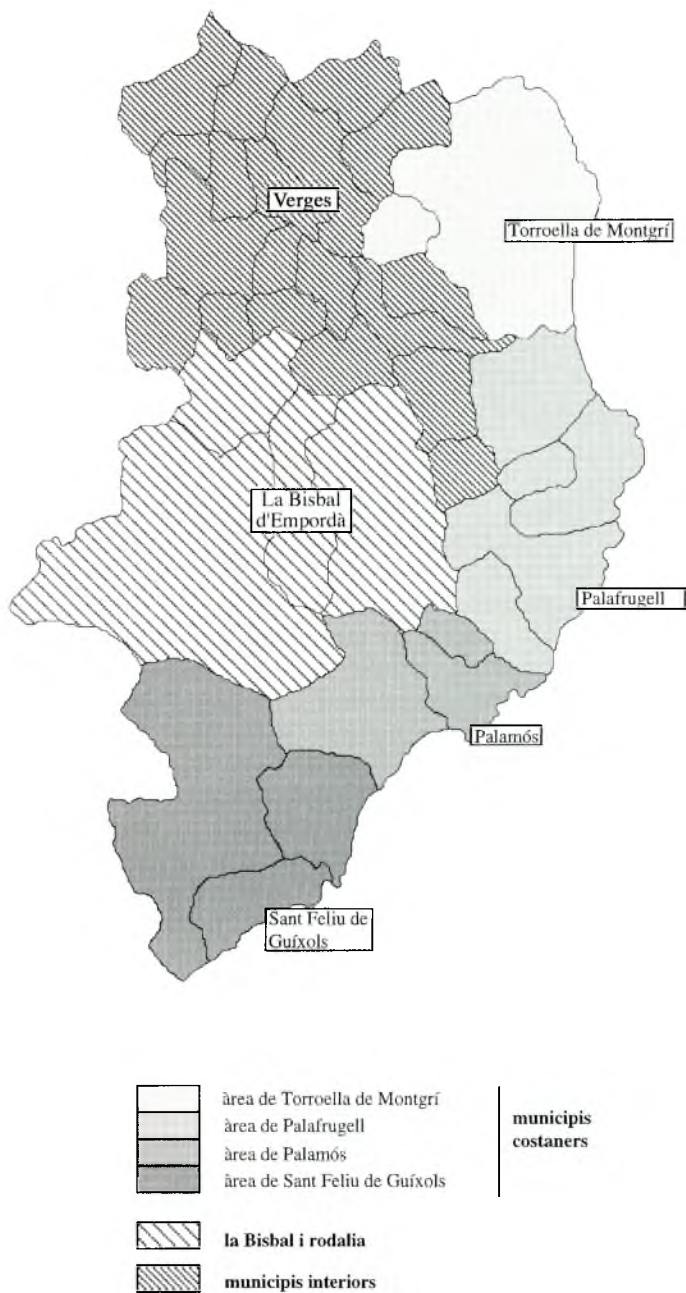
Verges

Torroella de Montgrí

La Bisbal d'Empordà

Palafrugell

Palamós

Sant Feliu de Guíxols

àrea de Torroella de Montgrí
àrea de Palafrugell
àrea de Palamós
àrea de Sant Feliu de Guíxols

municipis costaners

la Bisbal i rodalia

municipis interiors